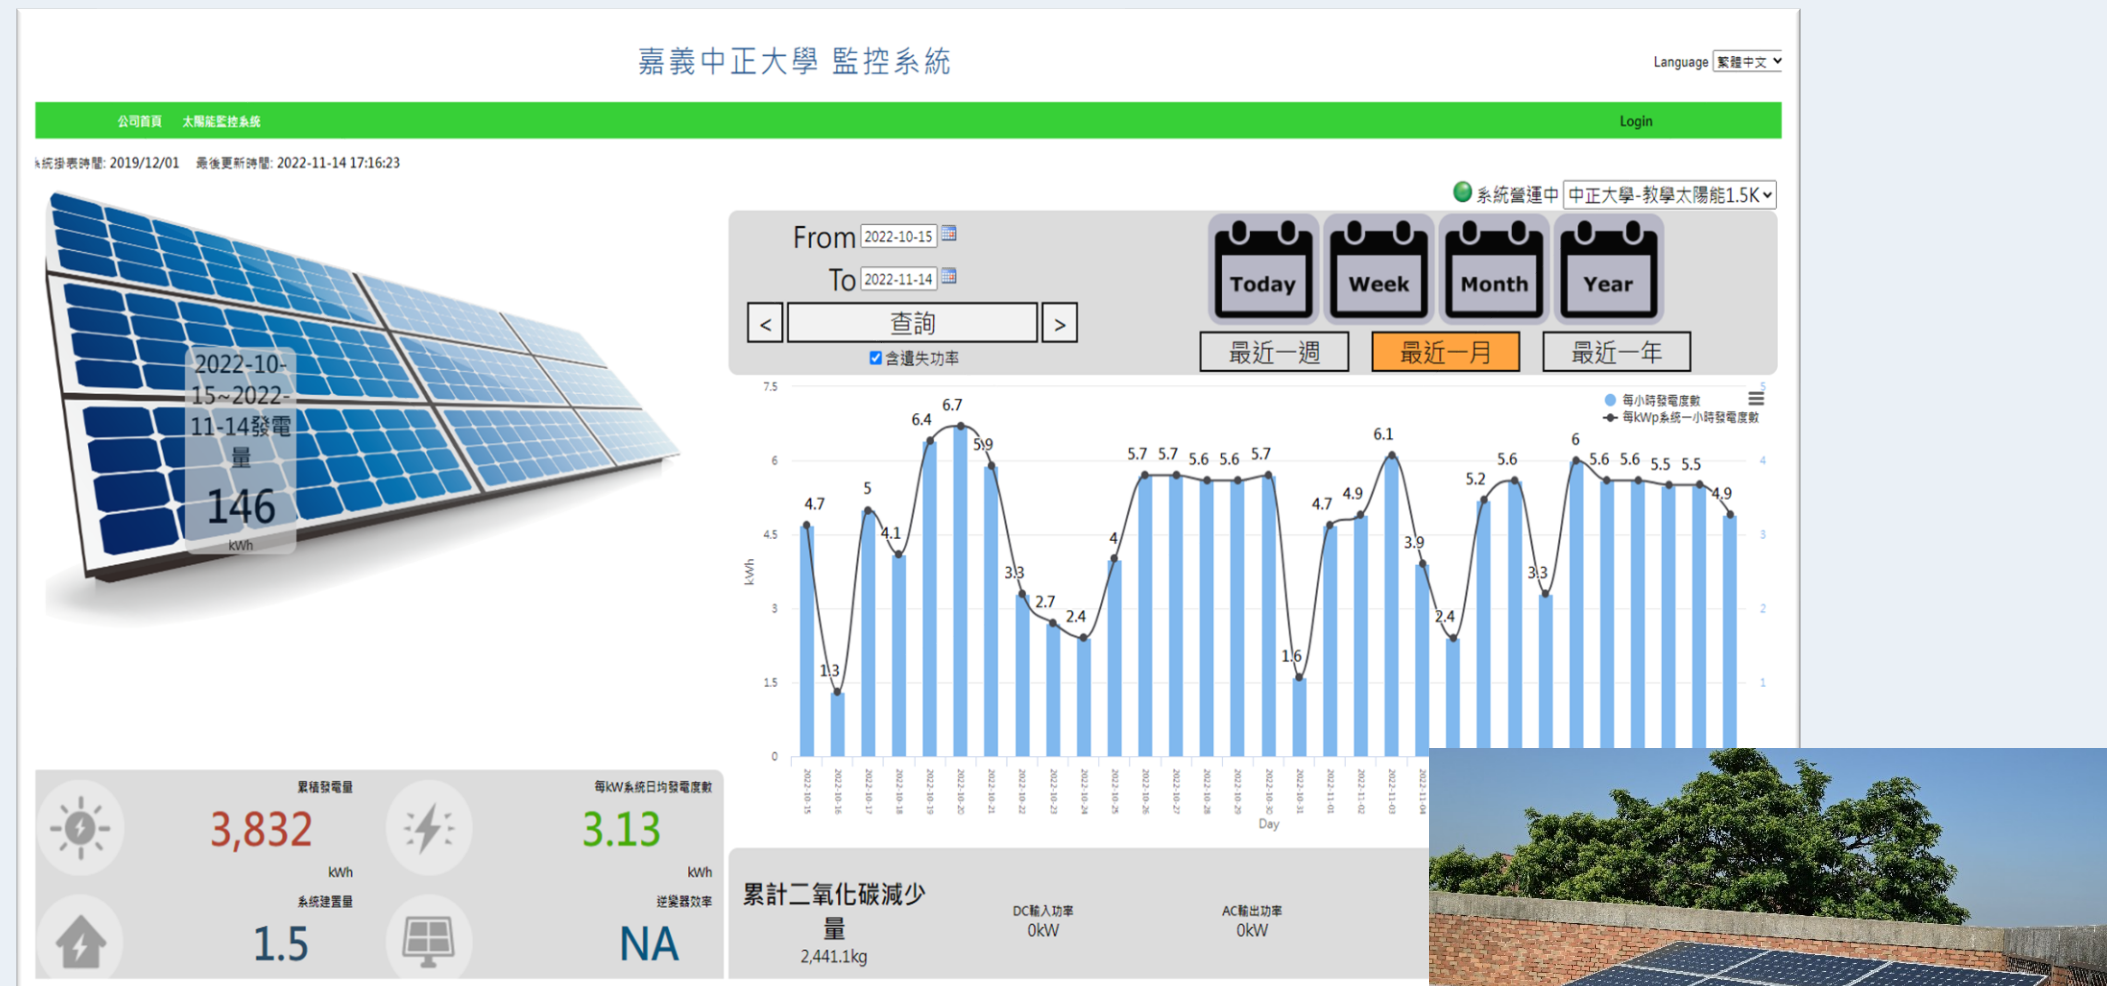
嘉義中正大學 監控系統

Language 繁體中文

公司首頁 太陽能監控系統

Login

統掛表時間: 2019/12/01 最後更新時間: 2022-11-14 17:16:23

系統營運中 中正大學-教學太陽能1.5K

From 2022-10-15
To 2022-11-14
< 查詢 >
含遺失功率

Today Week Month Year

最近一週 最近一月 最近一年

2022-10-15~2022-11-14發電量
146
kWh

每小時發電度數
每kWp系統一小時發電度數

7.5
6
4.5
3
1.5
0
kWh

4.7 1.3 5 4.1 6.4 6.7 5.9 3.3 2.7 2.4 4 5.7 5.7 5.6 5.6 5.7 1.6 4.7 4.9 6.1 3.9 2.4 5.2 5.6 3.3 6 5.6 5.6 5.5 5.5 4.9

5
4
3
2
1

2022-10-15 2022-10-16 2022-10-17 2022-10-18 2022-10-19 2022-10-20 2022-10-21 2022-10-22 2022-10-23 2022-10-24 2022-10-25 2022-10-26 2022-10-27 2022-10-28 2022-10-29 2022-10-30 2022-10-31 2022-11-01 2022-11-02 2022-11-03 2022-11-04

Day

累積發電量
3,832
kWh

每kW系統日均發電度數
3.13
kWh

系統建置量
1.5

逆變器效率
NA

累計二氧化碳減少量
2,441.1kg

DC輸入功率
0kW

AC輸出功率
0kW